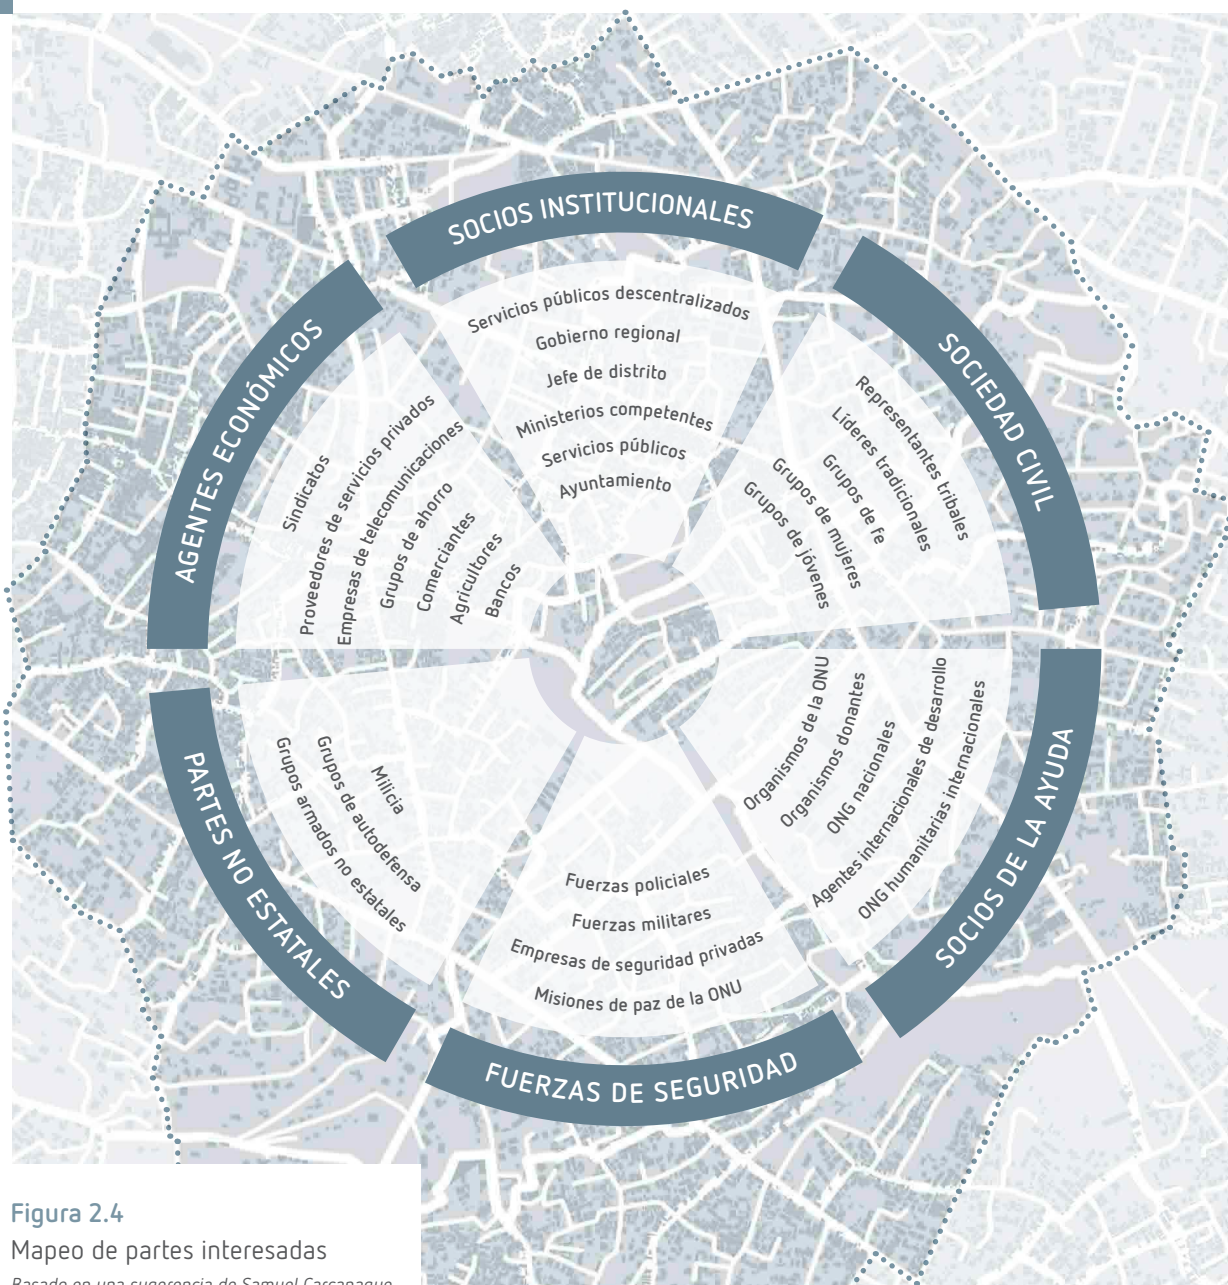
SOCIOS INSTITUCIONALES

Servicios públicos descentralizados
Gobierno regional
Jefe de distrito
Ministerios competentes
Servicios públicos
Ayuntamiento

SOCIEDAD CIVIL

Representantes tribales
Líderes tradicionales
Grupos de fe
Grupos de mujeres
Grupos de jóvenes

SOCIOS DE LA AYUDA

Organismos de la ONU
Organismos donantes
ONG nacionales
Agentes internacionales de desarrollo
ONG humanitarias internacionales

FUERZAS DE SEGURIDAD

Fuerzas policiales
Fuerzas militares
Empresas de seguridad privadas
Misiones de paz de la ONU

PARTES NO ESTATALES

Milicia
Grupos de autodefensa
Grupos armados no estatales

AGENTES ECONÓMICOS

Sindicatos
Proveedores de servicios privados
Empresas de telecomunicaciones
Grupos de ahorro
Comerciantes
Agricultores
Bancos

Figura 2.4
Mapeo de partes interesadas
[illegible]